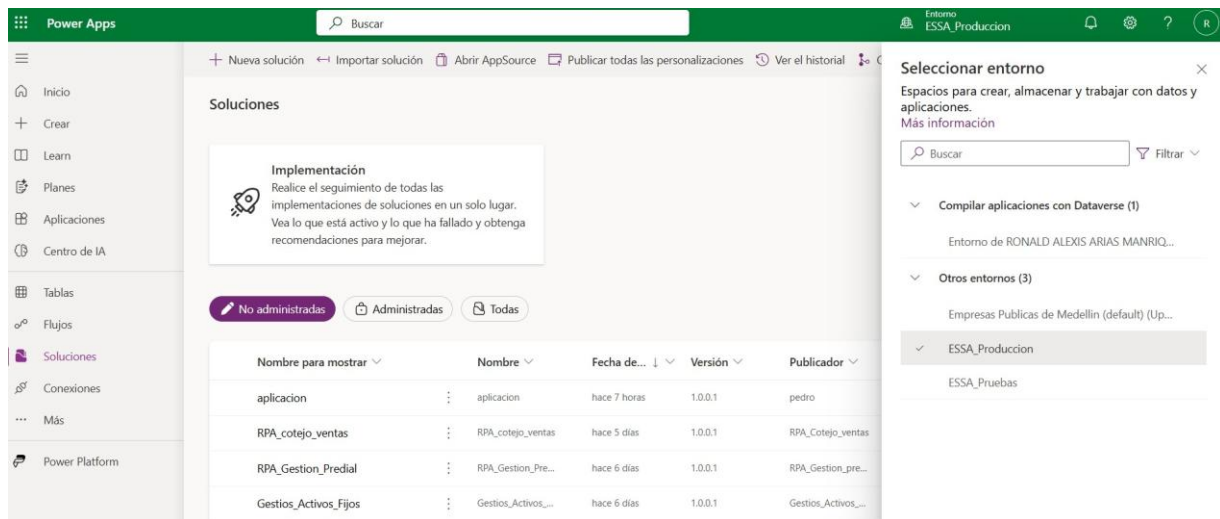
Power Apps
Buscar
Entorno
ESSA_Produccion
R

Inicio
Crear
Learn
Planes
Aplicaciones
Centro de IA
Tablas
Flujos
Soluciones
Conexiones
Más
Power Platform

+ Nueva solución
Importar solución
Abrir AppSource
Publicar todas las personalizaciones
Ver el historial

Soluciones

Implementación
Realice el seguimiento de todas las implementaciones de soluciones en un solo lugar. Vea lo que está activo y lo que ha fallado y obtenga recomendaciones para mejorar.

No administradas
Administradas
Todas

| Nombre para mostrar | | Nombre | Fecha de... | Versión | Publicador |
|---|---|---|---|---|---|
| aplicacion | ⋮ | aplicacion | hace 7 horas | 1.0.0.1 | pedro |
| RPA_cotejo_ventas | ⋮ | RPA_cotejo_ventas | hace 5 días | 1.0.0.1 | RPA_Cotejo_ventas |
| RPA_Gestion_Predial | ⋮ | RPA_Gestion_Pre... | hace 6 días | 1.0.0.1 | RPA_Gestion_pre... |
| Gestios_Activos_Fijos | ⋮ | Gestios_Activos_... | hace 6 días | 1.0.0.1 | Gestios_Activos_... |

Seleccionar entorno
Espacios para crear, almacenar y trabajar con datos y aplicaciones.
Más información
Buscar
Filtrar
Compilar aplicaciones con Dataverse (1)
Entorno de RONALD ALEXIS ARIAS MANRIQ...
Otros entornos (3)
Empresas Publicas de Medellin (default) (Up...
ESSA_Produccion
ESSA_Pruebas